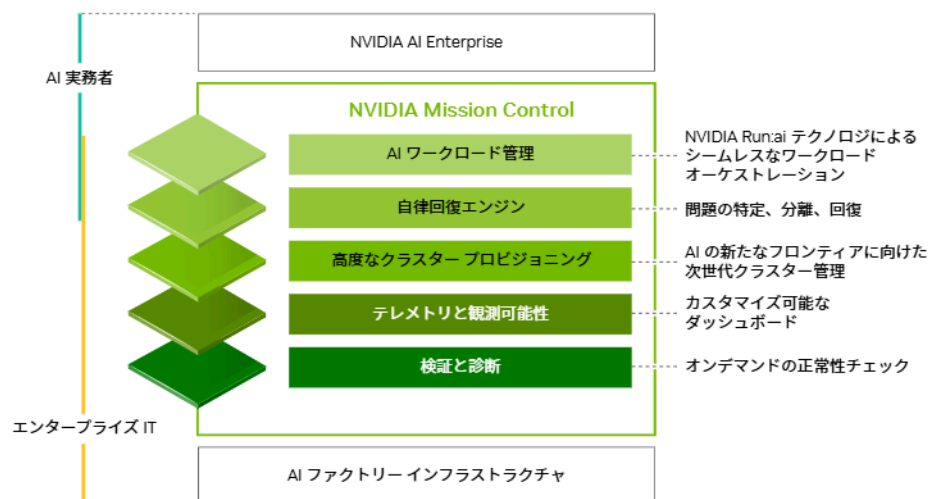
AI 実務者

エンタープライズ IT

NVIDIA AI Enterprise

NVIDIA Mission Control

AI ワークロード管理

NVIDIA Run:ai テクノロジによるシームレスなワークロードオーケストレーション

自律回復エンジン

問題の特定、分離、回復

高度なクラスター プロビジョニング

AI の新たなフロンティアに向けた次世代クラスター管理

テレメトリと観測可能性

カスタマイズ可能なダッシュボード

検証と診断

オンデマンドの正常性チェック

AI ファクトリー インフラストラクチャ